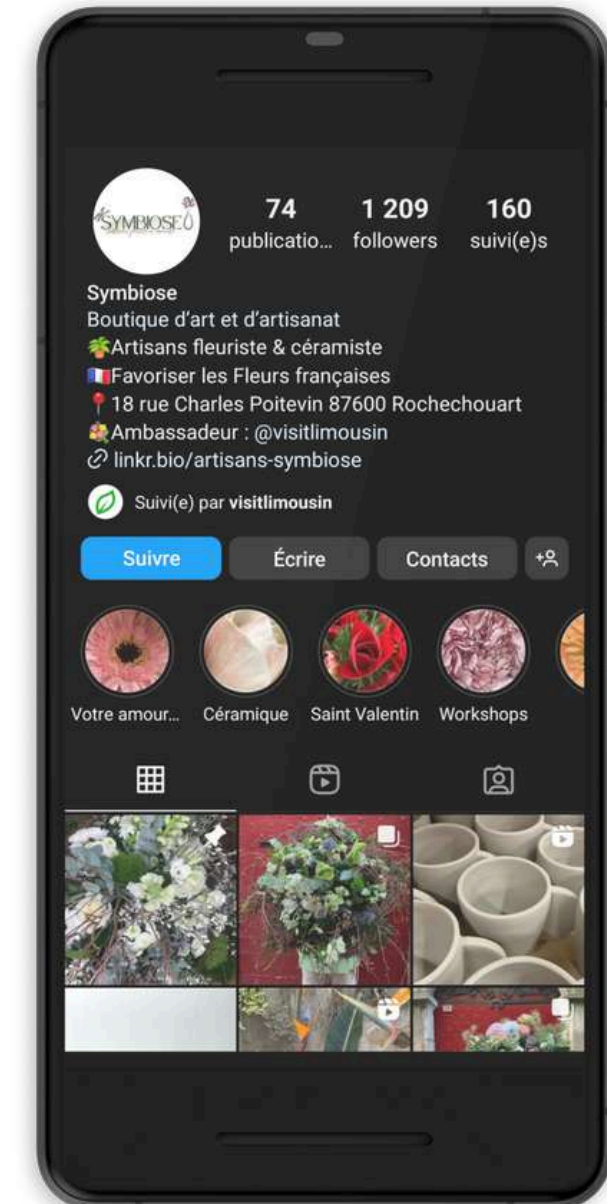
SYMBIOSE

74 publicatio...
1 209 followers
160 suivi(e)s

Symbiose
Boutique d'art et d'artisanat
🌴Artisans fleuriste & céramiste
🇫🇷Favoriser les Fleurs françaises
📍18 rue Charles Poitevin 87600 Rochechouart
💐Ambassadeur : @visitlimousin
🔗 linkr.bio/artisans-symbiose

Suivi(e) par **visitlimousin**

Suivre
Écrire
Contacts

Votre amour...
Céramique
Saint Valentin
Workshops